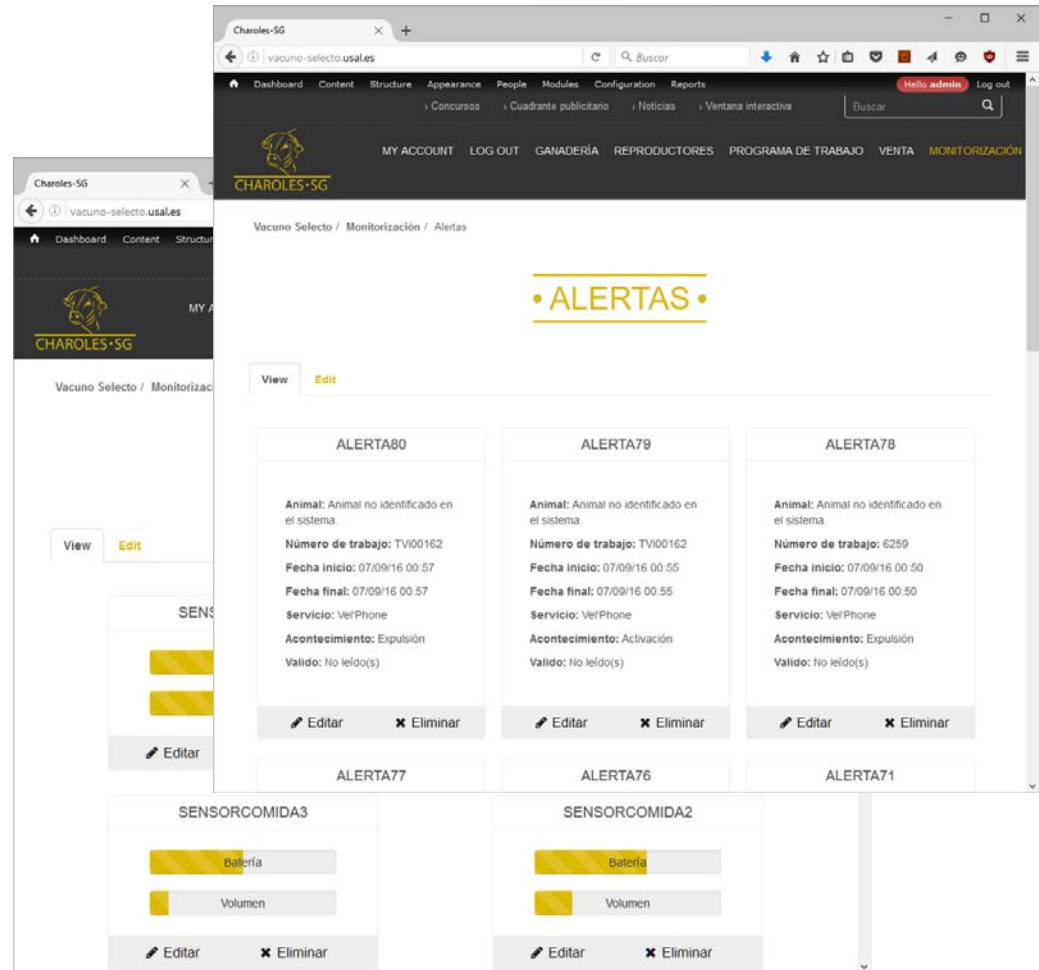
Charoles-SG
vacuno-selecto.usal.es
Buscar
Dashboard Content Structure Appearance People Modules Configuration Reports
Hello admin Log out
› Concursos › Cuadrante publicitario › Noticias › Ventana interactiva
Buscar
CHAROLES-SG
MY ACCOUNT LOG OUT GANADERÍA REPRODUCTORES PROGRAMA DE TRABAJO VENTA MONITORIZACIÓN

Vacuno Selecto / Monitorización / Alertas

• ALERTAS •

View Edit

ALERTA80
Animal: Animal no identificado en el sistema.
Número de trabajo: TVI00162
Fecha inicio: 07/09/16 00:57
Fecha final: 07/09/16 00:57
Servicio: Vel'Phone
Acontecimiento: Expulsión
Valido: No leído(s)
Editar Eliminar

ALERTA79
Animal: Animal no identificado en el sistema.
Número de trabajo: TVI00162
Fecha inicio: 07/09/16 00:55
Fecha final: 07/09/16 00:55
Servicio: Vel'Phone
Acontecimiento: Activación
Valido: No leído(s)
Editar Eliminar

ALERTA78
Animal: Animal no identificado en el sistema.
Número de trabajo: 6259
Fecha inicio: 07/09/16 00:50
Fecha final: 07/09/16 00:50
Servicio: Vel'Phone
Acontecimiento: Expulsión
Valido: No leído(s)
Editar Eliminar

ALERTA77
ALERTA76
ALERTA71

Charoles-SG
vacuno-selecto.usal.es
Dashboard Content Structur
CHAROLES-SG
MY A
Vacuno Selecto / Monitorizac
View Edit
SENS
Editar

SENSORCOMIDA3
Batería
Volumen
Editar Eliminar

SENSORCOMIDA2
Batería
Volumen
Editar Eliminar